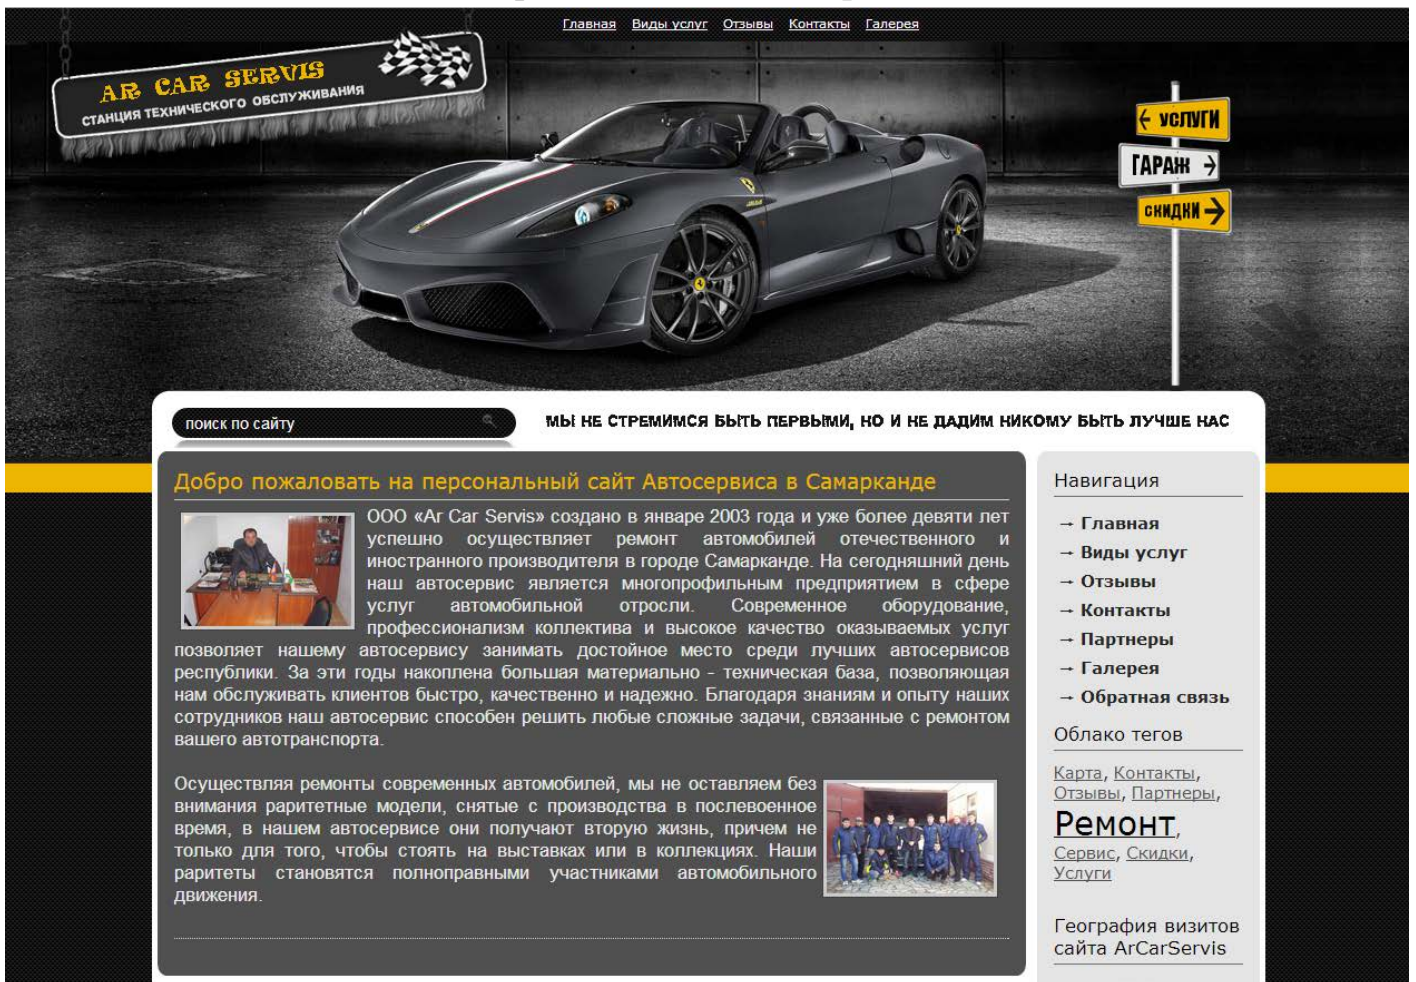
Главная Виды услуг Отзывы Контакты Галерея

AR CAR SERVIS
СТАНЦИЯ ТЕХНИЧЕСКОГО ОБСЛУЖИВАНИЯ

← УСЛУГИ
ГАРАЖ →
СКИДКИ →

поиск по сайту

МЫ НЕ СТРЕМИМСЯ БЫТЬ ПЕРВЫМИ, НО И НЕ ДАДИМ НИКОМУ БЫТЬ ЛУЧШЕ НАС

Добро пожаловать на персональный сайт Автосервиса в Самарканде

ООО «Ar Car Servis» создано в январе 2003 года и уже более девяти лет успешно осуществляет ремонт автомобилей отечественного и иностранного производителя в городе Самарканде. На сегодняшний день наш автосервис является многопрофильным предприятием в сфере услуг автомобильной отросли. Современное оборудование, профессионализм коллектива и высокое качество оказываемых услуг позволяет нашему автосервису занимать достойное место среди лучших автосервисов республики. За эти годы накоплена большая материально - техническая база, позволяющая нам обслуживать клиентов быстро, качественно и надежно. Благодаря знаниям и опыту наших сотрудников наш автосервис способен решить любые сложные задачи, связанные с ремонтом вашего автотранспорта.

Осуществляя ремонты современных автомобилей, мы не оставляем без внимания раритетные модели, снятые с производства в послевоенное время, в нашем автосервисе они получают вторую жизнь, причем не только для того, чтобы стоять на выставках или в коллекциях. Наши раритеты становятся полноправными участниками автомобильного движения.

Навигация
→ Главная
→ Виды услуг
→ Отзывы
→ Контакты
→ Партнеры
→ Галерея
→ Обратная связь

Облако тегов
Карта, Контакты, Отзывы, Партнеры, Ремонт, Сервис, Скидки, Услуги

География визитов сайта ArCarServis